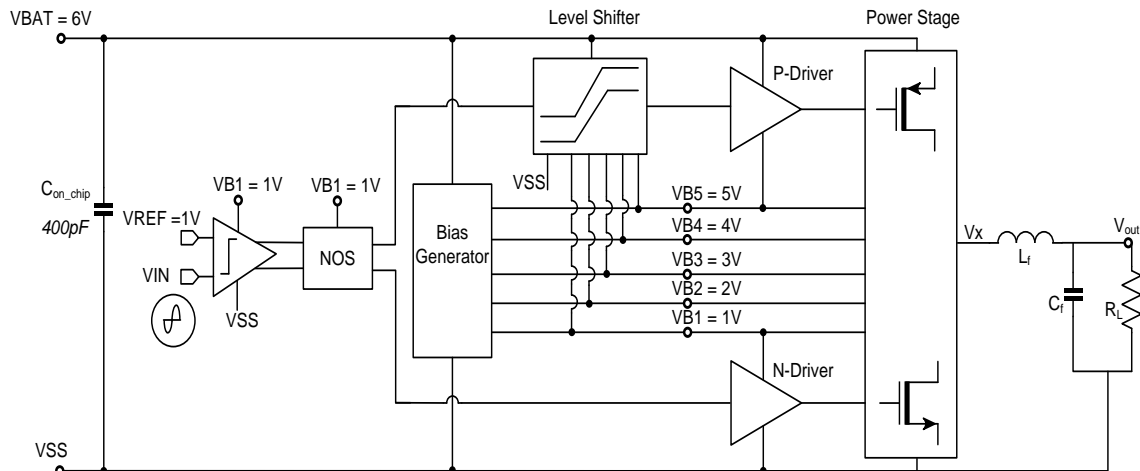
VBAT = 6V

Level Shifter

Power Stage

P-Driver

VSS

VB1 = 1V

VB1 = 1V

$C_{on\_chip}$

400pF

VREF =1V

VIN

VSS

NOS

Bias Generator

VB5 = 5V

VB4 = 4V

VB3 = 3V

VB2 = 2V

VB1 = 1V

Vx

$L_f$

$V_{out}$

$C_f$

$R_L$

N-Driver

VSS